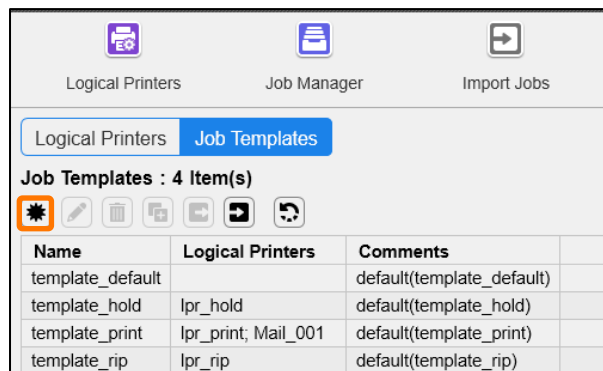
Logical Printers

Job Manager

Import Jobs

Logical Printers

Job Templates

Job Templates : 4 Item(s)

| Name | Logical Printers | Comments |
|---|---|---|
| template_default | | default(template_default) |
| template_hold | lpr_hold | default(template_hold) |
| template_print | lpr_print; Mail_001 | default(template_print) |
| template_rip | lpr_rip | default(template_rip) |